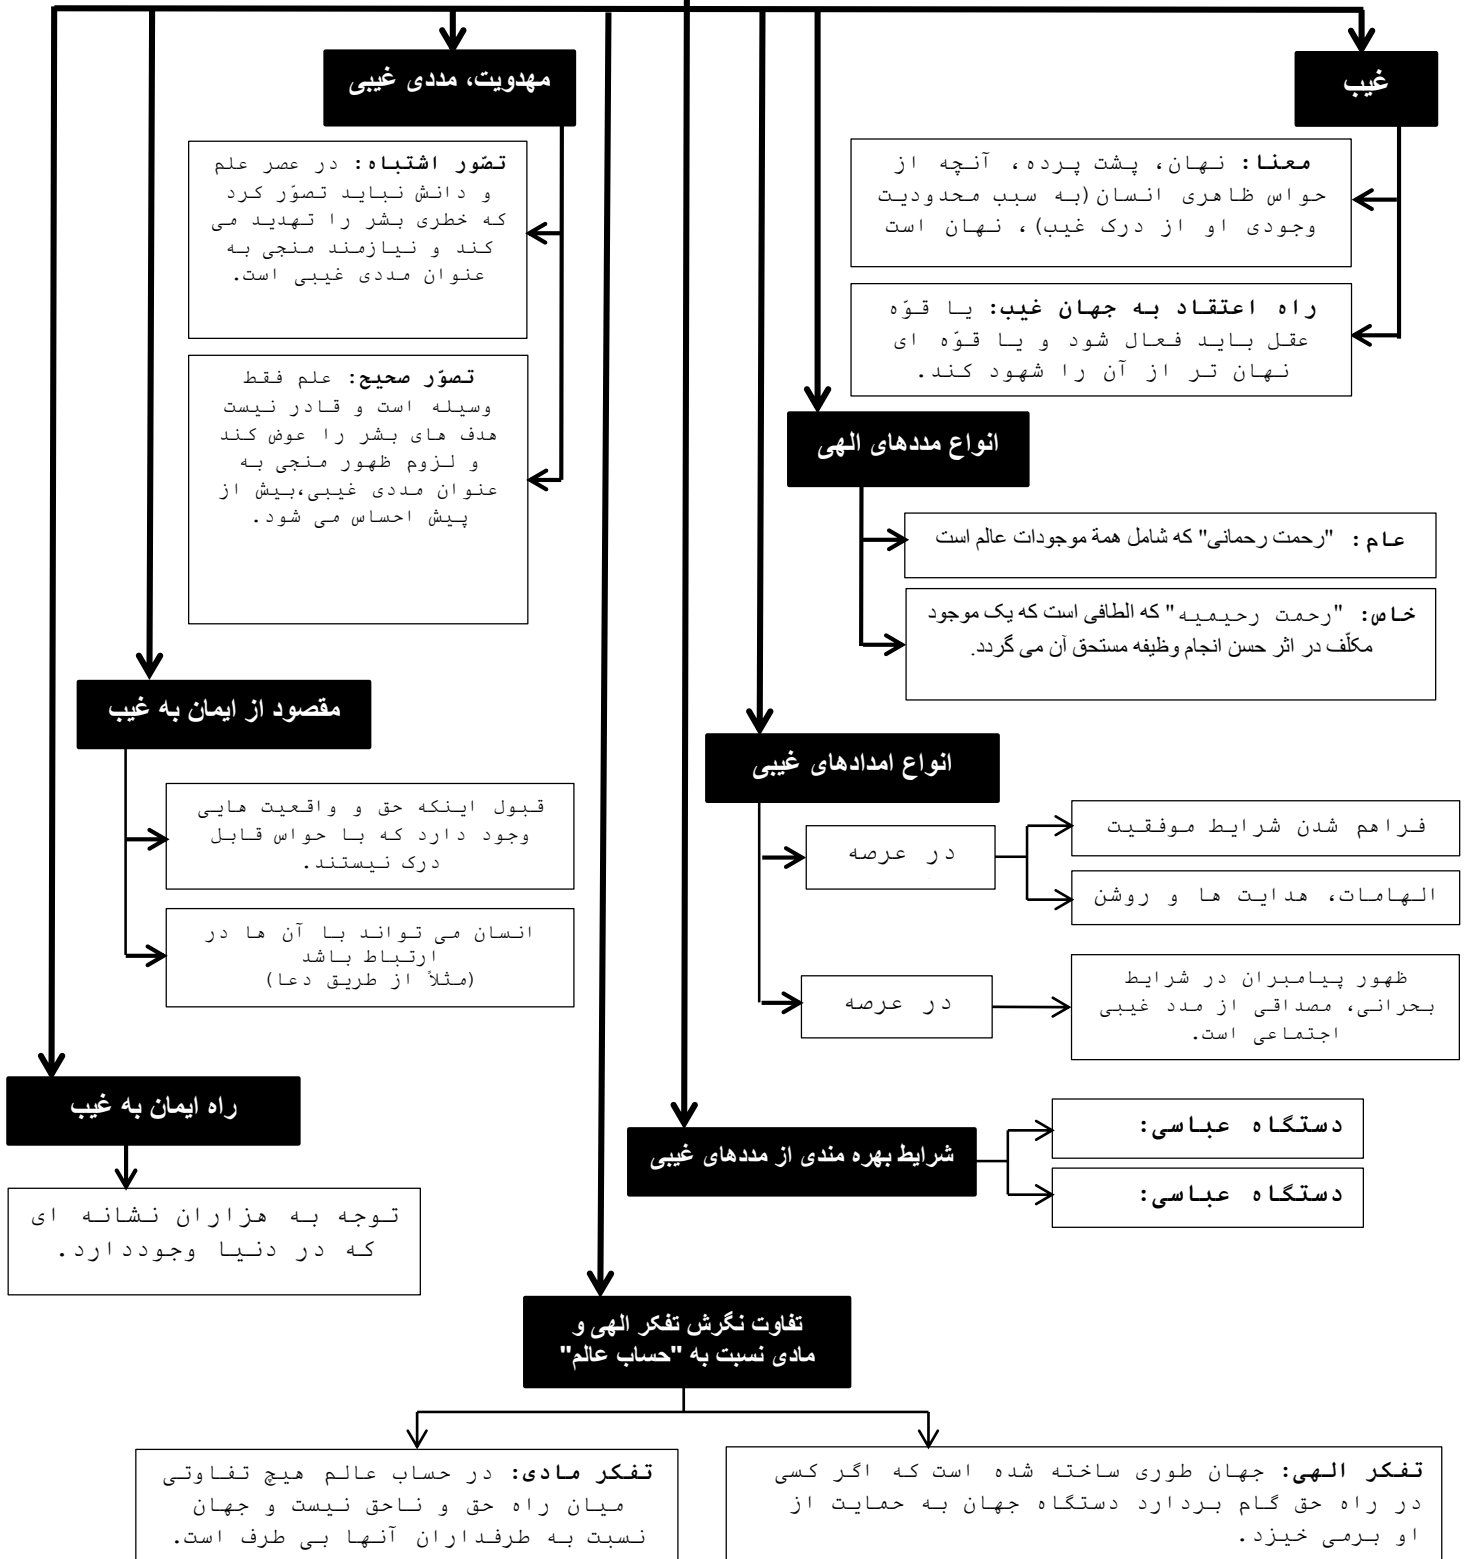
غیب

معنا: نهان، پشت پرده، آنچه از حواس ظاهری انسان(به سبب محدودیت وجودی او از درک غیب)، نهان است

راه اعتقاد به جهان غیب: یا قوّه عقل باید فعال شود و یا قوّه ای نهان تر از آن را شهود کند.

انواع مددهای الهی

عام: "رحمت رحمانی" که شامل همهٔ موجودات عالم است

خاص: "رحمت رحیمیه" که الطافی است که یک موجود مکلّف در اثر حسن انجام وظیفه مستحق آن می گردد.

انواع امدادهای غیبی

در عرصه

فراهم شدن شرایط موفقیت

الهامات، هدایت ها و روشن

در عرصه

ظهور پیامبران در شرایط بحرانی، مصداقی از مدد غیبی اجتماعی است.

شرایط بهره مندی از مددهای غیبی

دستگاه عباسی:

دستگاه عباسی:

مهدویت، مددی غیبی

تصوّر اشتباه: در عصر علم و دانش نباید تصوّر کرد که خطری بشر را تهدید می کند و نیازمند منجی به عنوان مددی غیبی است.

تصوّر صحیح: علم فقط وسیله است و قادر نیست هدف های بشر را عوض کند و لزوم ظهور منجی به عنوان مددی غیبی،بیش از پیش احساس می شود.

مقصود از ایمان به غیب

قبول اینکه حق و واقعیت هایی وجود دارد که با حواس قابل درک نیستند.

انسان می تواند با آن ها در ارتباط باشد
(مثلاً از طریق دعا)

راه ایمان به غیب

توجه به هزاران نشانه ای که در دنیا وجوددارد.

تفاوت نگرش تفکر الهی و مادی نسبت به "حساب عالم"

تفکر الهی: جهان طوری ساخته شده است که اگر کسی در راه حق گام بردارد دستگاه جهان به حمایت از او برمی خیزد.

تفکر مادی: در حساب عالم هیچ تفاوتی میان راه حق و ناحق نیست و جهان نسبت به طرفداران آنها بی طرف است.